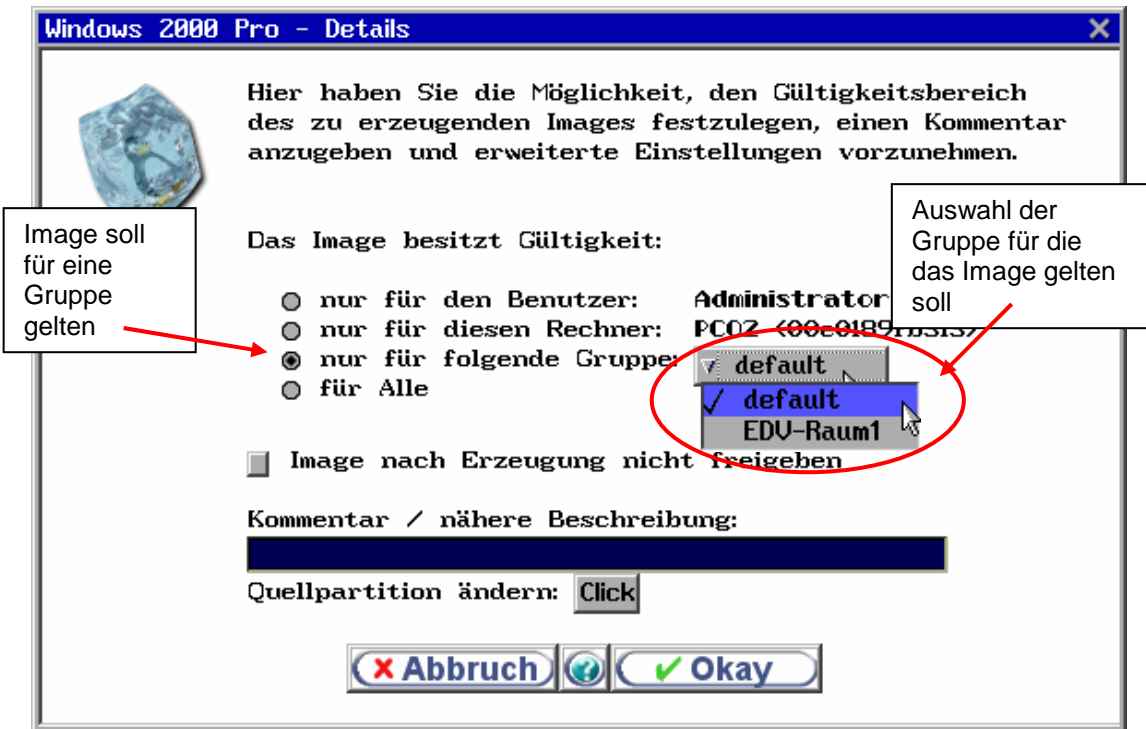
Windows 2000 Pro - Details

Hier haben Sie die Möglichkeit, den Gültigkeitsbereich des zu erzeugenden Images festzulegen, einen Kommentar anzugeben und erweiterte Einstellungen vorzunehmen.

Image soll für eine Gruppe gelten

Auswahl der Gruppe für die das Image gelten soll

Das Image besitzt Gültigkeit:

nur für den Benutzer: Administrator
nur für diesen Rechner: PC02 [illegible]
nur für folgende Gruppe: default
für Alle

default
EDV-Raum1

Image nach Erzeugung nicht freigeben

Kommentar / nähere Beschreibung:

Quellpartition ändern: Click

Abbruch Okay